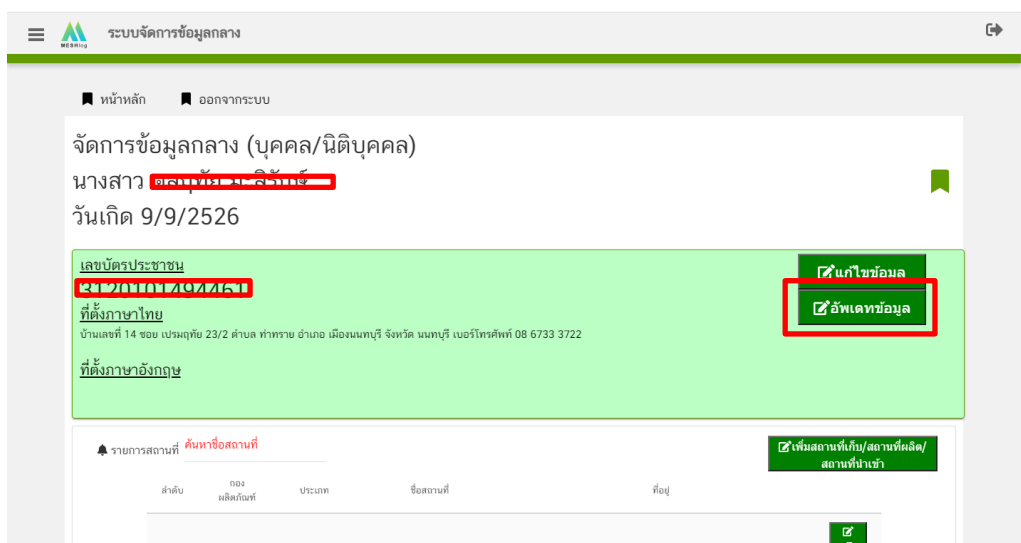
ระบบจัดการข้อมูลกลาง

หน้าหลัก ออกจากระบบ

จัดการข้อมูลกลาง (บุคคล/นิติบุคคล)
นางสาว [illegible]
วันเกิด 9/9/2526

เลขบัตรประชาชน
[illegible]

แก้ไขข้อมูล

อัพเดทข้อมูล

ที่ตั้งภาษาไทย
บ้านเลขที่ 14 ซอย เปรมฤทัย 23/2 ตำบล ท่าทราย อำเภอ เมืองนนทบุรี จังหวัด นนทบุรี เบอร์โทรศัพท์ 08 6733 3722

ที่ตั้งภาษาอังกฤษ

รายการสถานที่ ค้นหาชื่อสถานที่

เพิ่มสถานที่เก็บ/สถานที่ผลิต/สถานที่นำเข้า

| ลำดับ | กองผลิตภัณฑ์ | ประเภท | ชื่อสถานที่ | ที่อยู่ |
|---|---|---|---|---|